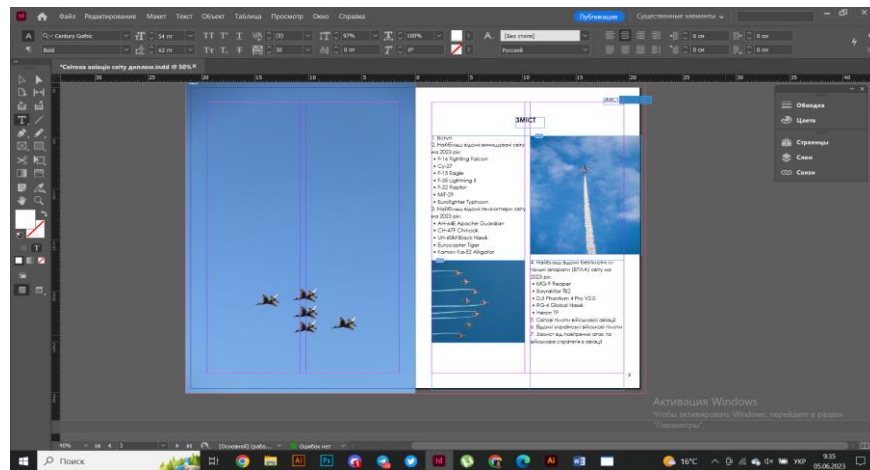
Файл Редактирование Макет Текст Объект Таблица Просмотр Окно Справка

Публикация Существенные элементы

Century Gothic

Bold

54 пт

62 пт

100%

97%

0 пт

0°

[Без стиля]

Русский

0 см

*Сучасна авіація світу диплом.indd @ 50%

30 25 20 15 10 5 0 5 10 15 20 25 30 35 40

ЗМІСТ

1. Вступ
2. Найбільш відомі винищувачі світу на 2023 рік:
• F-16 Fighting Falcon
• Су-27
• F-15 Eagle
• F-35 Lightning II
• F-22 Raptor
• MiГ-29
• Eurofighter Typhoon
3. Найбільш відомі гелікоптери світу на 2023 рік:
• AH-64E Apache Guardian
• CH-47F Chinook
• UH-60M Black Hawk
• Eurocopter Tiger
• Камов Ка-52 Alligator

4. Найбільш відомі безпілотні літальні апарати (БПЛА) світу на 2023 рік:
• MQ-9 Reaper
• Bayraktar TB2
• DJI Phantom 4 Pro V2.0
• RQ-4 Global Hawk
• Heron TP
5. Світові лідери військової авіації
6. Відомі українські військові пілоти
7. Захист від повітряних атак та військова стратегія в авіації

Обводка
Цвета
Страницы
Слои
Связи

Активация Windows
Чтобы активировать Windows, перейдите в раздел "Параметры".

40% [Основной] (рабо... Ошибок нет

Поиск

16°C УКР 9:35 05.06.2023